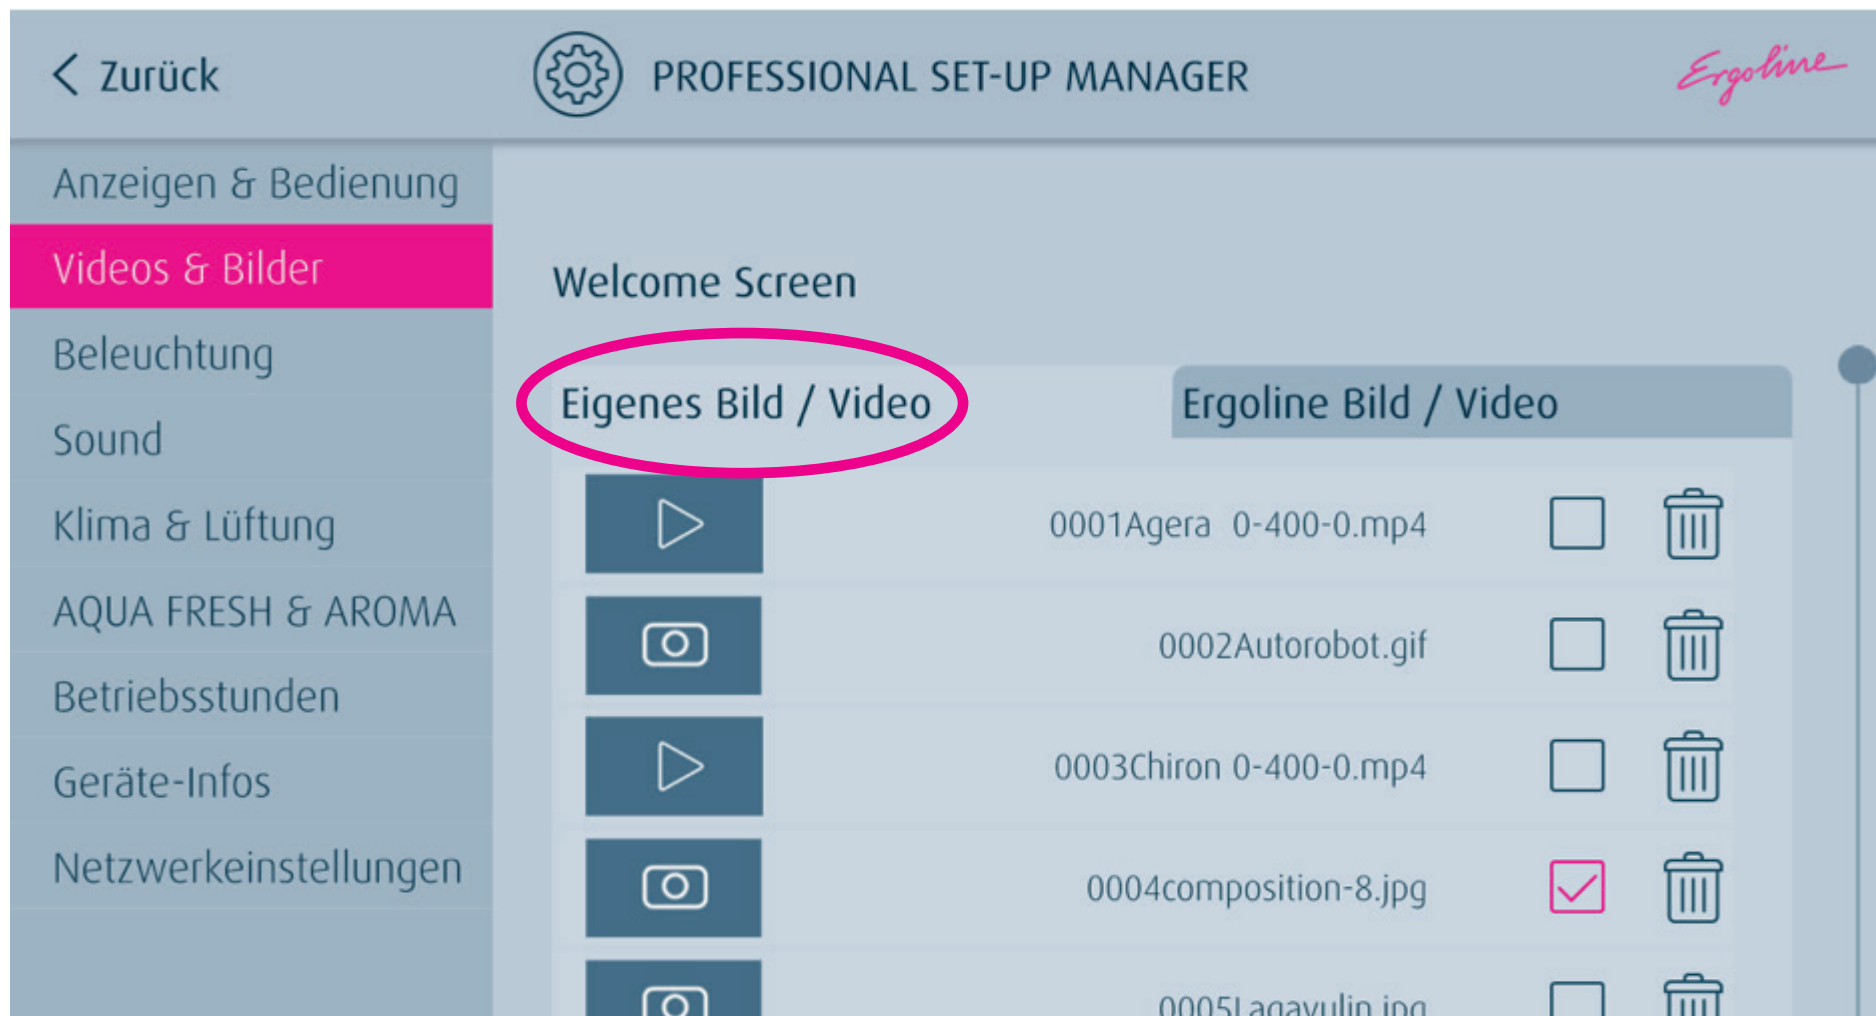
< Zurück

PROFESSIONAL SET-UP MANAGER

Ergoline

Anzeigen & Bedienung

Videos & Bilder

Beleuchtung

Sound

Klima & Lüftung

AQUA FRESH & AROMA

Betriebsstunden

Geräte-Infos

Netzwerkeinstellungen

Welcome Screen

Eigenes Bild / Video

Ergoline Bild / Video

0001Agera 0-400-0.mp4

0002Autorobot.gif

0003Chiron 0-400-0.mp4

0004composition-8.jpg

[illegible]